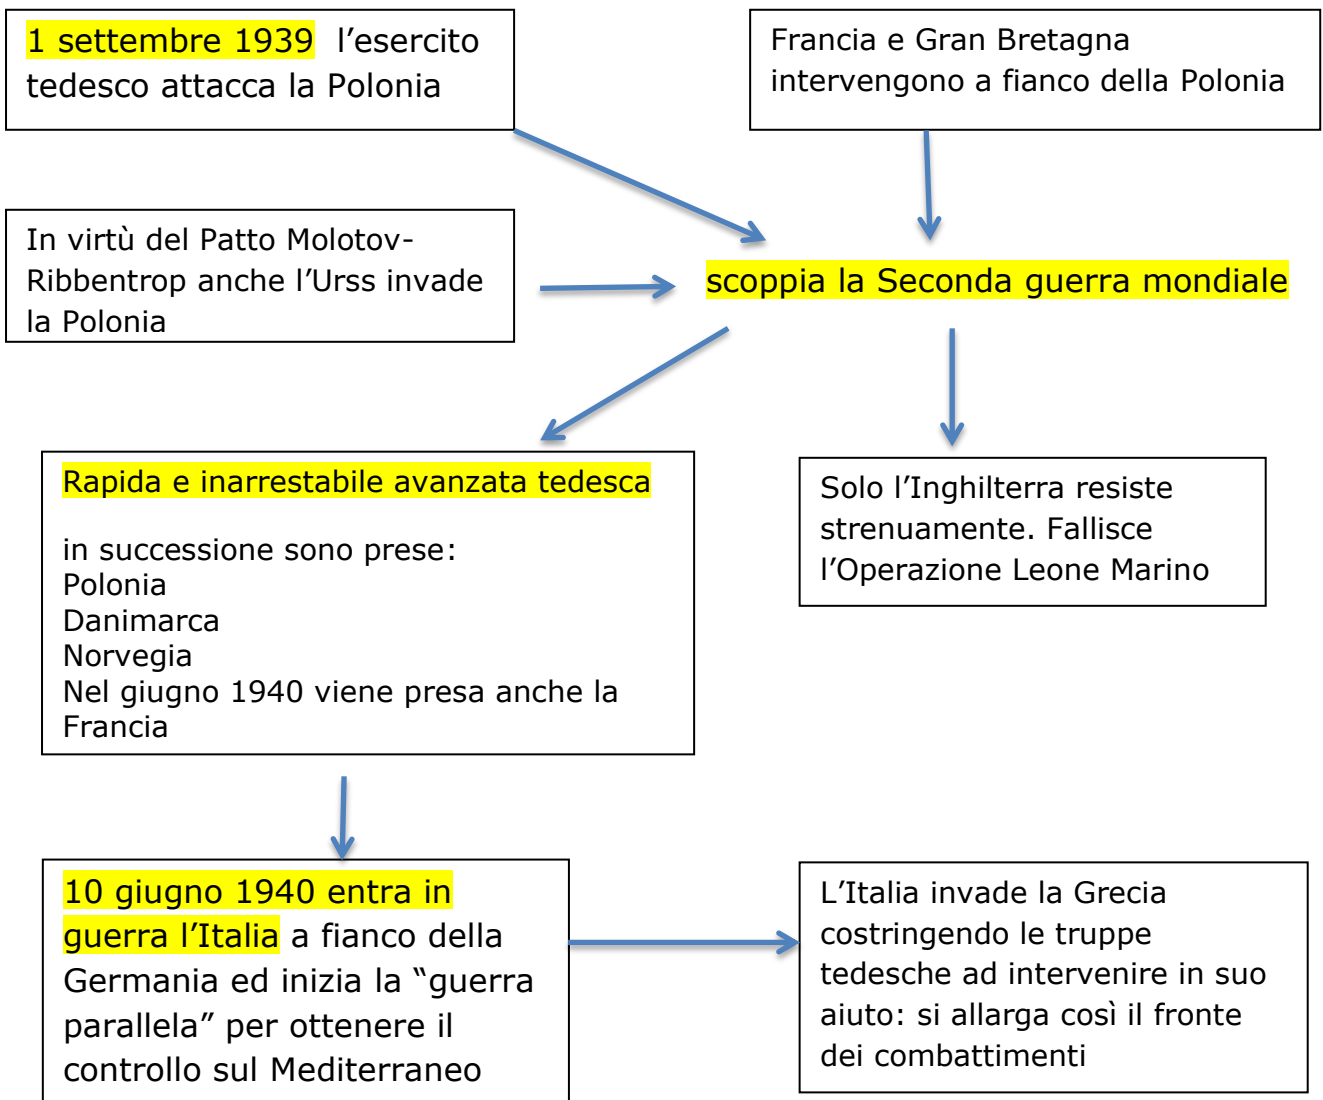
1 settembre 1939 l’esercito tedesco attacca la Polonia

Francia e Gran Bretagna intervengono a fianco della Polonia

In virtù del Patto Molotov-Ribbentrop anche l’Urss invade la Polonia

scoppia la Seconda guerra mondiale

Rapida e inarrestabile avanzata tedesca

in successione sono prese:
Polonia
Danimarca
Norvegia
Nel giugno 1940 viene presa anche la Francia

Solo l’Inghilterra resiste strenuamente. Fallisce l’Operazione Leone Marino

10 giugno 1940 entra in guerra l’Italia a fianco della Germania ed inizia la “guerra parallela” per ottenere il controllo sul Mediterraneo

L’Italia invade la Grecia costringendo le truppe tedesche ad intervenire in suo aiuto: si allarga così il fronte dei combattimenti